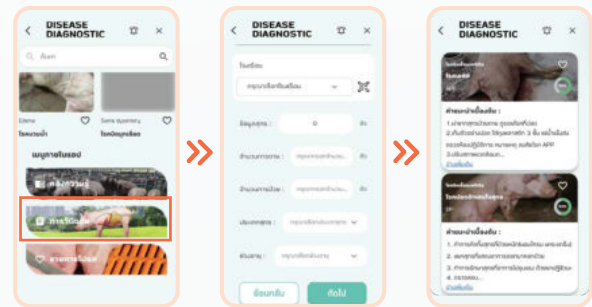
DISEASE DIAGNOSTIC

ค้นหา

โรคบวมน้ำ

โรคบิดมูกเลือด

เมนูภายในแอป

คลังความรู้

การวินิจฉัย

รายงานโรค

DISEASE DIAGNOSTIC

โรงเรือน

กรุณาเลือกโรงเรือน

จำนวนสุกร :

0

ตัว

จำนวนสุกรตาย :

กรุณากรอกจำนวน

ตัว

จำนวนสุกรป่วย :

กรุณากรอกจำนวน

ตัว

ประเภทสุกร :

กรุณาเลือกประเภทสุกร

ช่วงอายุ :

กรุณาเลือกช่วงอายุ

ย้อนกลับ

ถัดไป

DISEASE DIAGNOSTIC

โรคอหิวาต์แอฟริกาในสุกร

คำแนะนำเบื้องต้น :

ดูเพิ่มเติม

โรคปากและเท้าเปื่อย

คำแนะนำเบื้องต้น :

ดูเพิ่มเติม